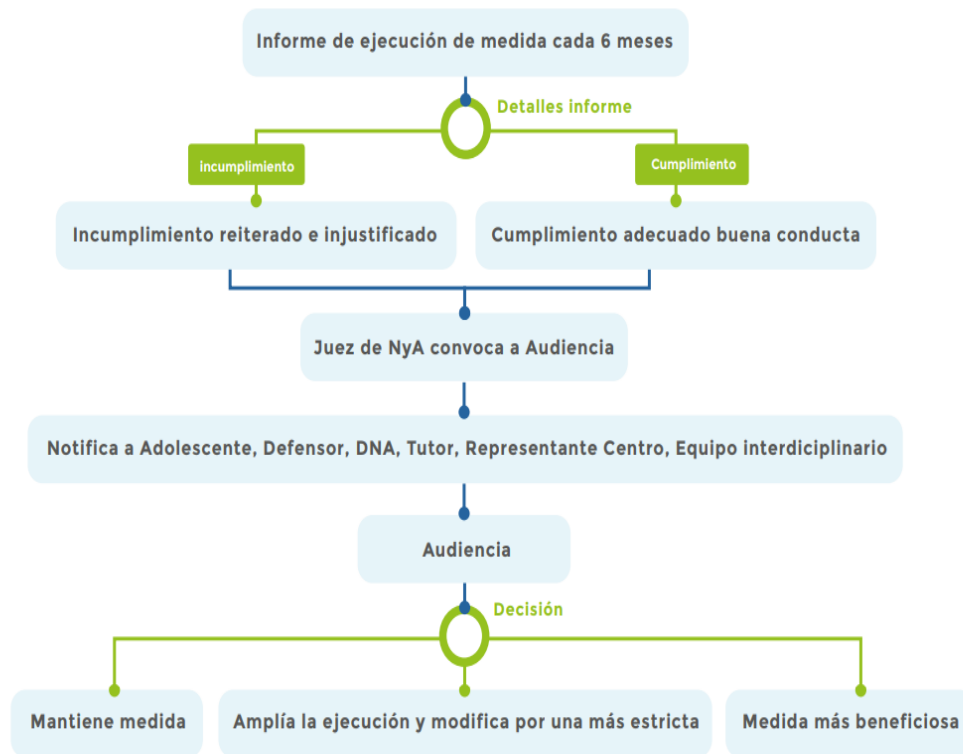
Informe de ejecución de medida cada 6 meses

Detalles informe

incumplimiento

Cumplimiento

Incumplimiento reiterado e injustificado

Cumplimiento adecuado buena conducta

Juez de NyA convoca a Audiencia

Notifica a Adolescente, Defensor, DNA, Tutor, Representante Centro, Equipo interdiciplinario

Audiencia

Decisión

Mantiene medida

Amplía la ejecución y modifica por una más estricta

Medida más beneficiosa